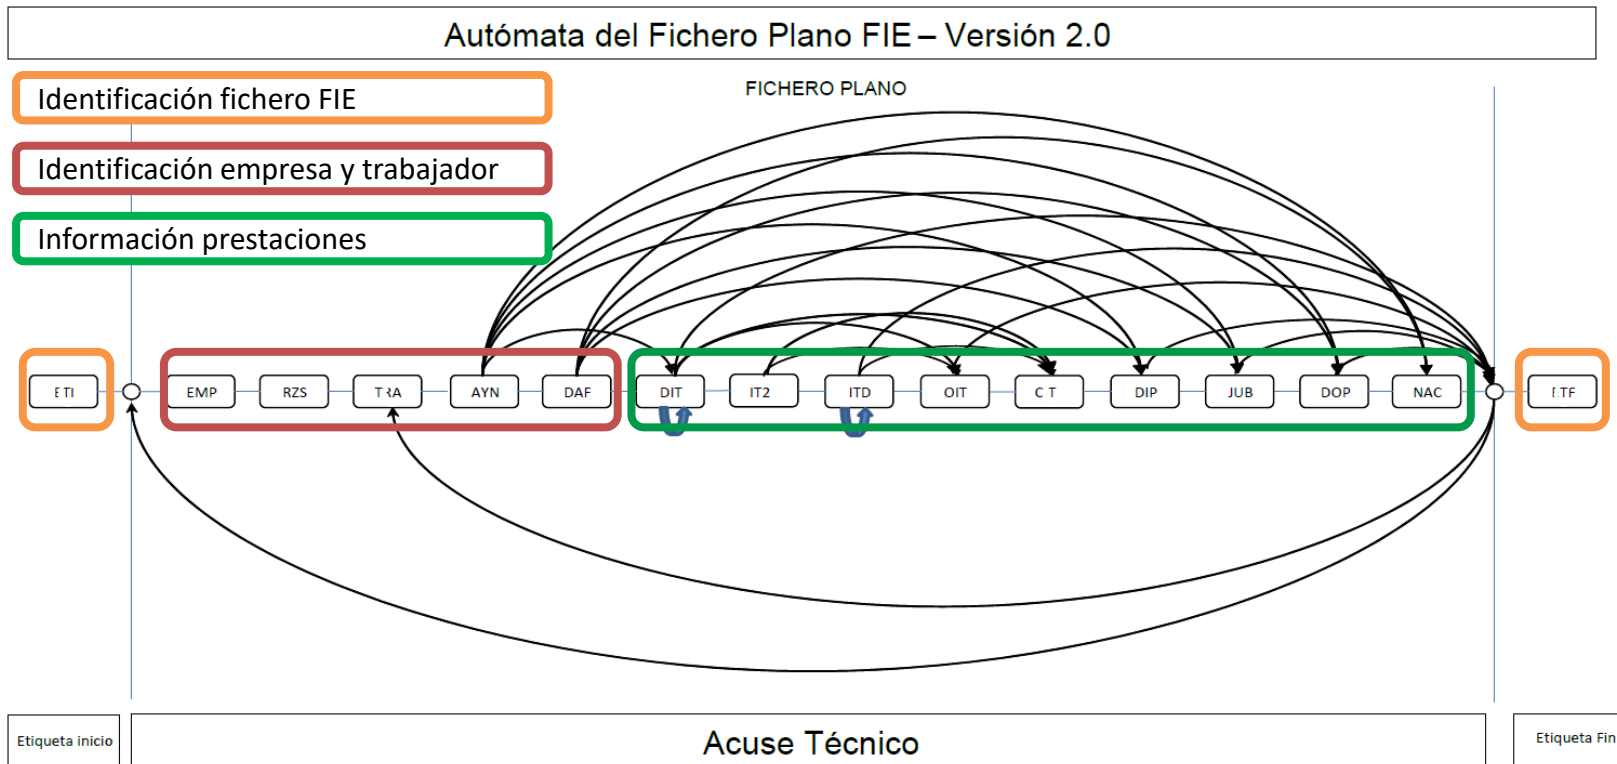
Autómata del Fichero Plano FIE – Versión 2.0

Identificación fichero FIE

Identificación empresa y trabajador

Información prestaciones

FICHERO PLANO

ETI

EMP

RZS

TRA

AYN

DAF

DIT

IT2

ITD

OIT

CT

DIP

JUB

DOP

NAC

ETF

Etiqueta inicio

Acuse Técnico

Etiqueta Fin